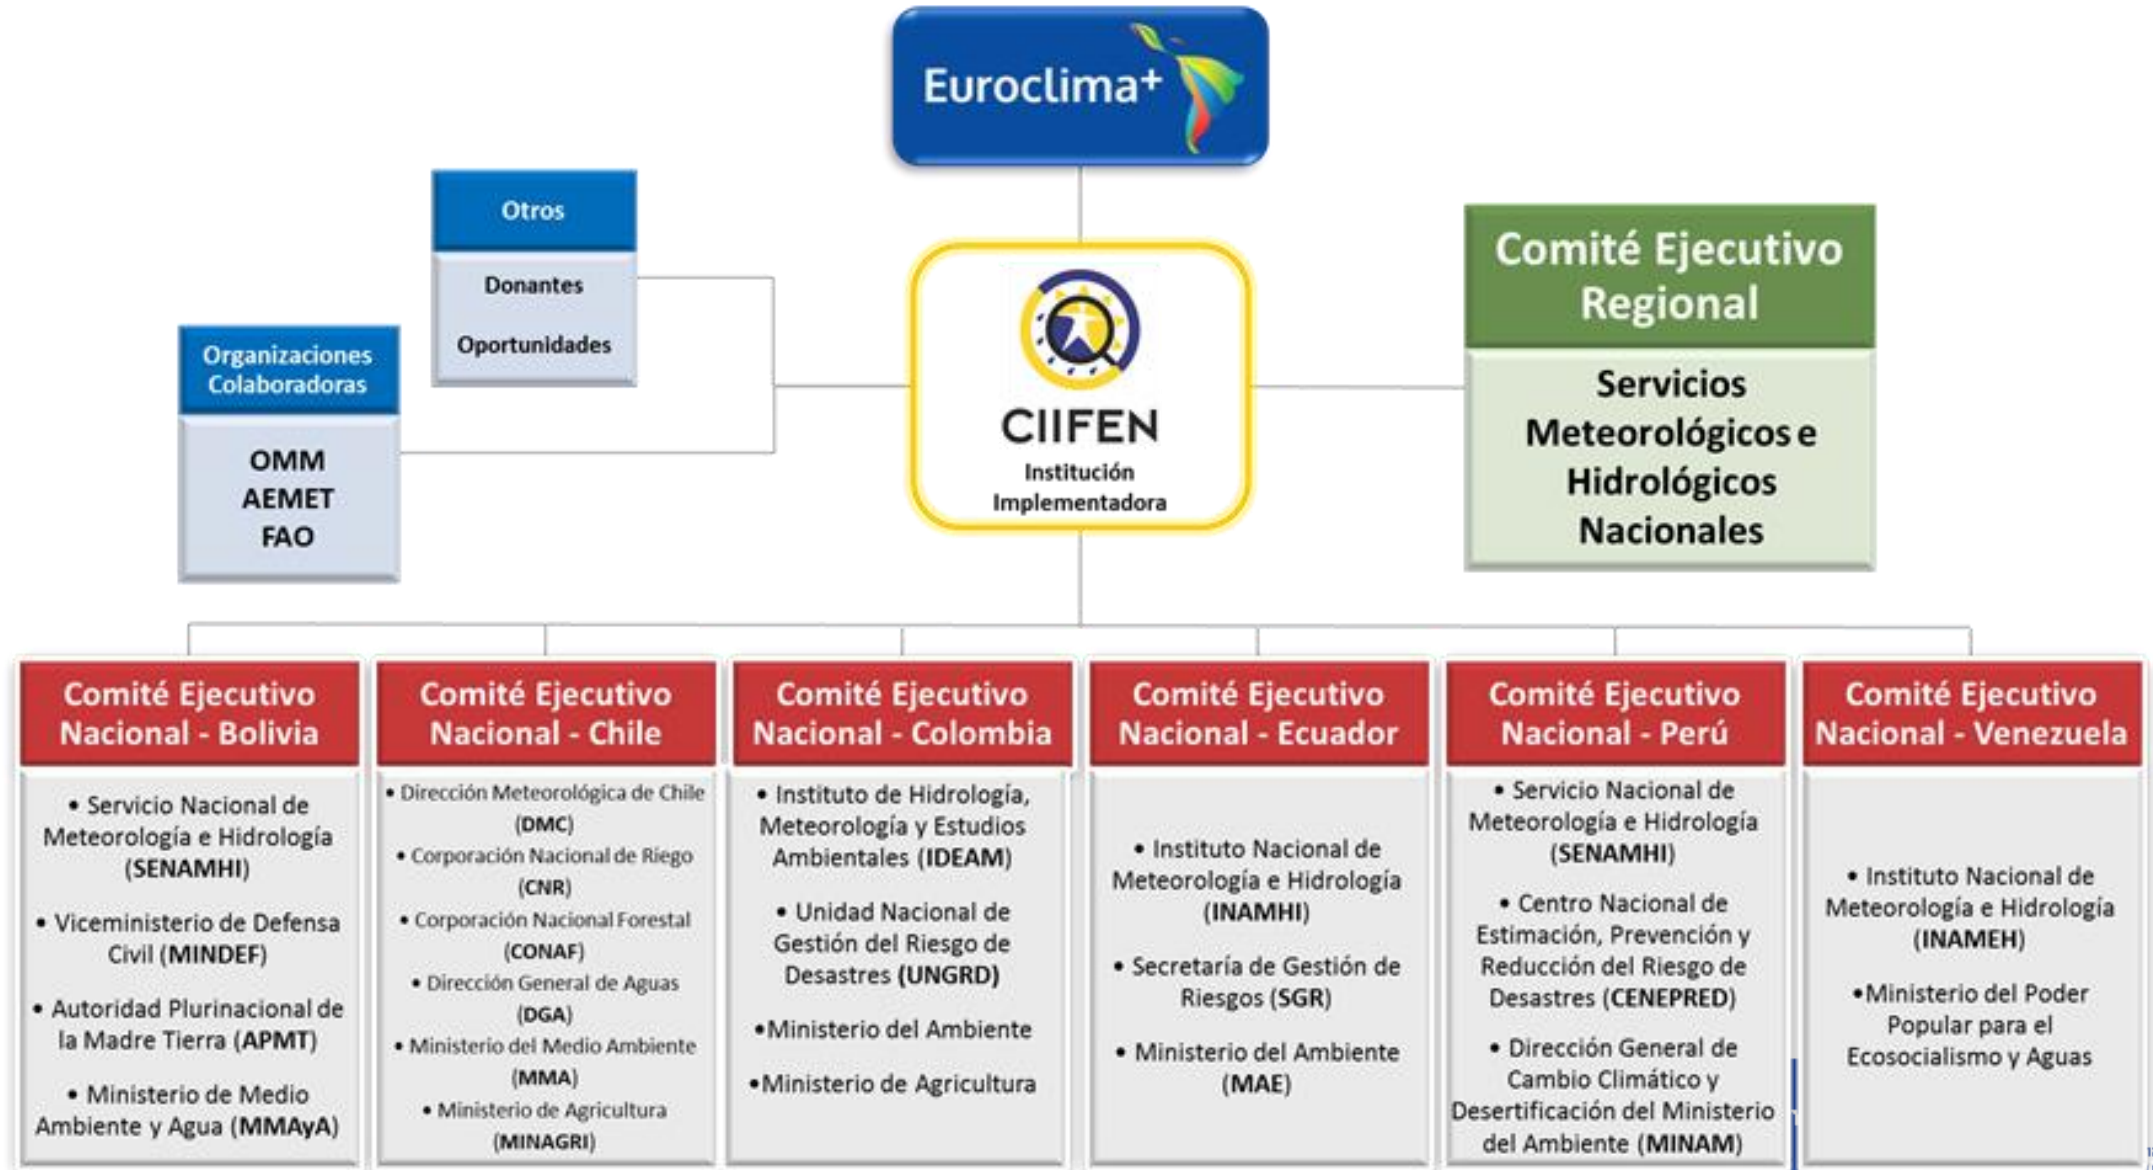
Euroclima+

Otros

Donantes

Oportunidades

Organizaciones Colaboradoras

OMM
AEMET
FAO

CIIFEN
Institución Implementadora

Comité Ejecutivo Regional

Servicios Meteorológicos e Hidrológicos Nacionales

Comité Ejecutivo Nacional - Bolivia

• Servicio Nacional de Meteorología e Hidrología (SENAMHI)

• Viceministerio de Defensa Civil (MINDEF)

• Autoridad Plurinacional de la Madre Tierra (APMT)

• Ministerio de Medio Ambiente y Agua (MMAyA)

Comité Ejecutivo Nacional - Chile

• Dirección Meteorológica de Chile (DMC)

• Corporación Nacional de Riego (CNR)

• Corporación Nacional Forestal (CONAF)

• Dirección General de Aguas (DGA)

• Ministerio del Medio Ambiente (MMA)

• Ministerio de Agricultura (MINAGRI)

Comité Ejecutivo Nacional - Colombia

• Instituto de Hidrología, Meteorología y Estudios Ambientales (IDEAM)

• Unidad Nacional de Gestión del Riesgo de Desastres (UNGRD)

•Ministerio del Ambiente

•Ministerio de Agricultura

Comité Ejecutivo Nacional - Ecuador

• Instituto Nacional de Meteorología e Hidrología (INAMHI)

• Secretaría de Gestión de Riesgos (SGR)

• Ministerio del Ambiente (MAE)

Comité Ejecutivo Nacional - Perú

• Servicio Nacional de Meteorología e Hidrología (SENAMHI)

• Centro Nacional de Estimación, Prevención y Reducción del Riesgo de Desastres (CENEPRED)

• Dirección General de Cambio Climático y Desertificación del Ministerio del Ambiente (MINAM)

Comité Ejecutivo Nacional - Venezuela

• Instituto Nacional de Meteorología e Hidrología (INAMEH)

•Ministerio del Poder Popular para el Ecosocialismo y Aguas